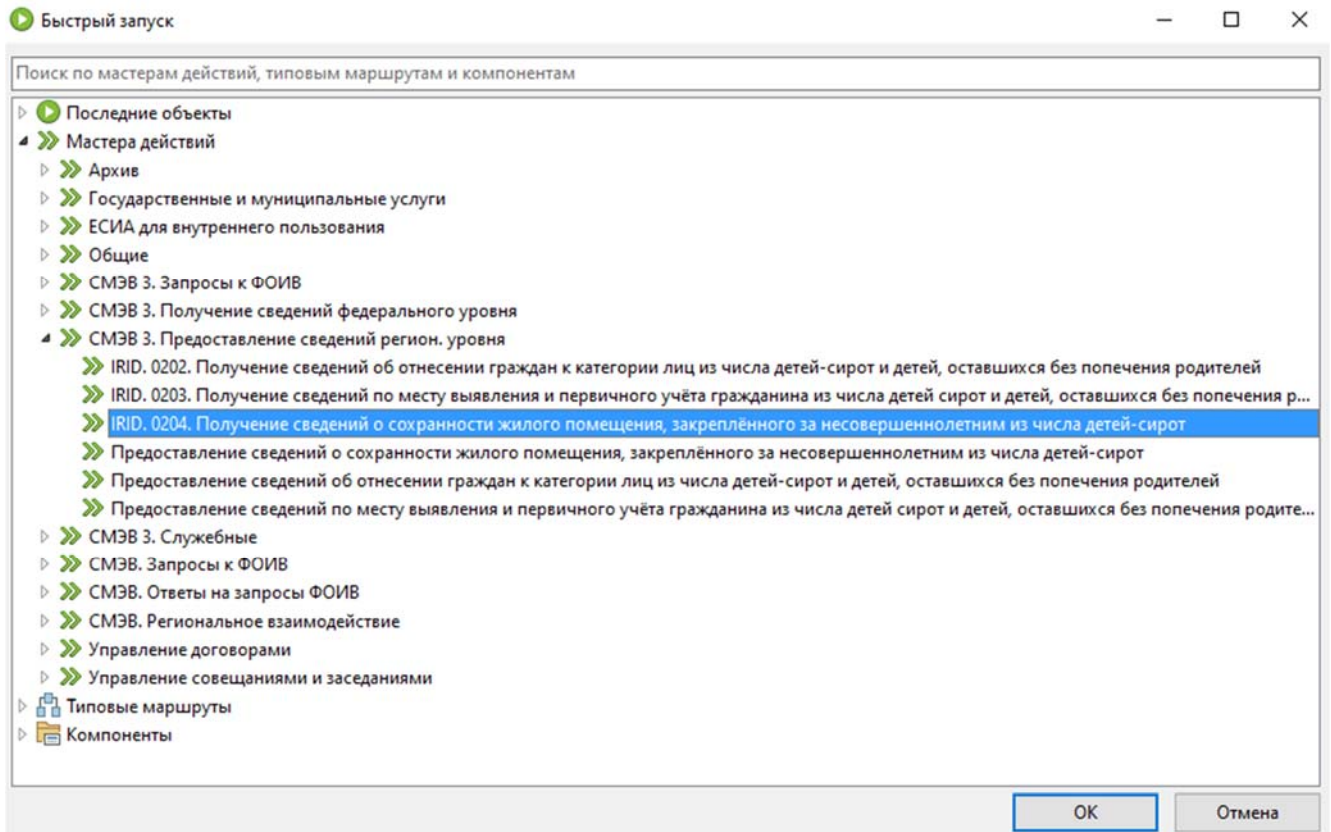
Быстрый запуск

Поиск по мастерам действий, типовым маршрутам и компонентам

Последние объекты
Мастера действий
Архив
Государственные и муниципальные услуги
ЕСИА для внутреннего пользования
Общие
СМЭВ 3. Запросы к ФОИВ
СМЭВ 3. Получение сведений федерального уровня
СМЭВ 3. Предоставление сведений регион. уровня
IRID. 0202. Получение сведений об отнесении граждан к категории лиц из числа детей-сирот и детей, оставшихся без попечения родителей
IRID. 0203. Получение сведений по месту выявления и первичного учёта гражданина из числа детей сирот и детей, оставшихся без попечения р...
IRID. 0204. Получение сведений о сохранности жилого помещения, закреплённого за несовершеннолетним из числа детей-сирот
Предоставление сведений о сохранности жилого помещения, закреплённого за несовершеннолетним из числа детей-сирот
Предоставление сведений об отнесении граждан к категории лиц из числа детей-сирот и детей, оставшихся без попечения родителей
Предоставление сведений по месту выявления и первичного учёта гражданина из числа детей сирот и детей, оставшихся без попечения родите...
СМЭВ 3. Служебные
СМЭВ. Запросы к ФОИВ
СМЭВ. Ответы на запросы ФОИВ
СМЭВ. Региональное взаимодействие
Управление договорами
Управление совещаниями и заседаниями
Типовые маршруты
Компоненты

OK
Отмена